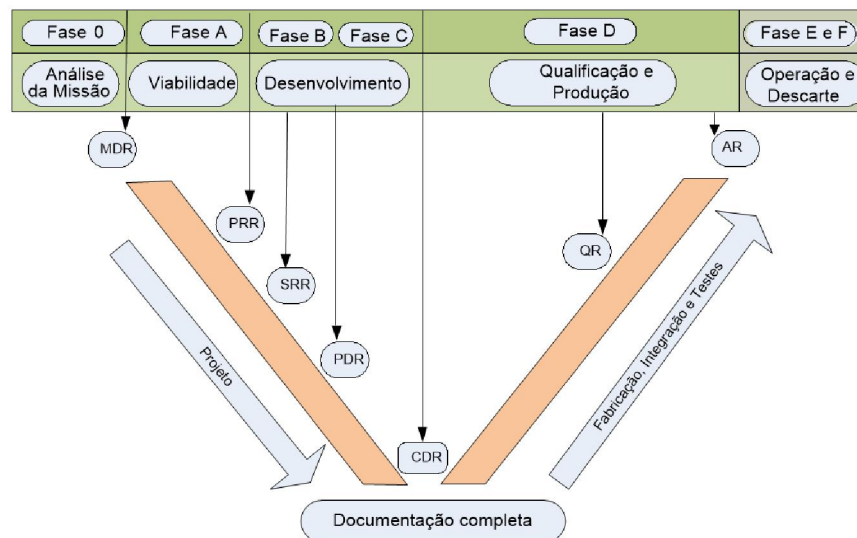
Fase 0
Fase A
Fase B
Fase C
Fase D
Fase E e F

Análise da Missão
Viabilidade
Desenvolvimento
Qualificação e Produção
Operação e Descarte

MDR
PRR
SRR
PDR
CDR
QR
AR

Projeto
Fabricação, Integração e Testes

Documentação completa